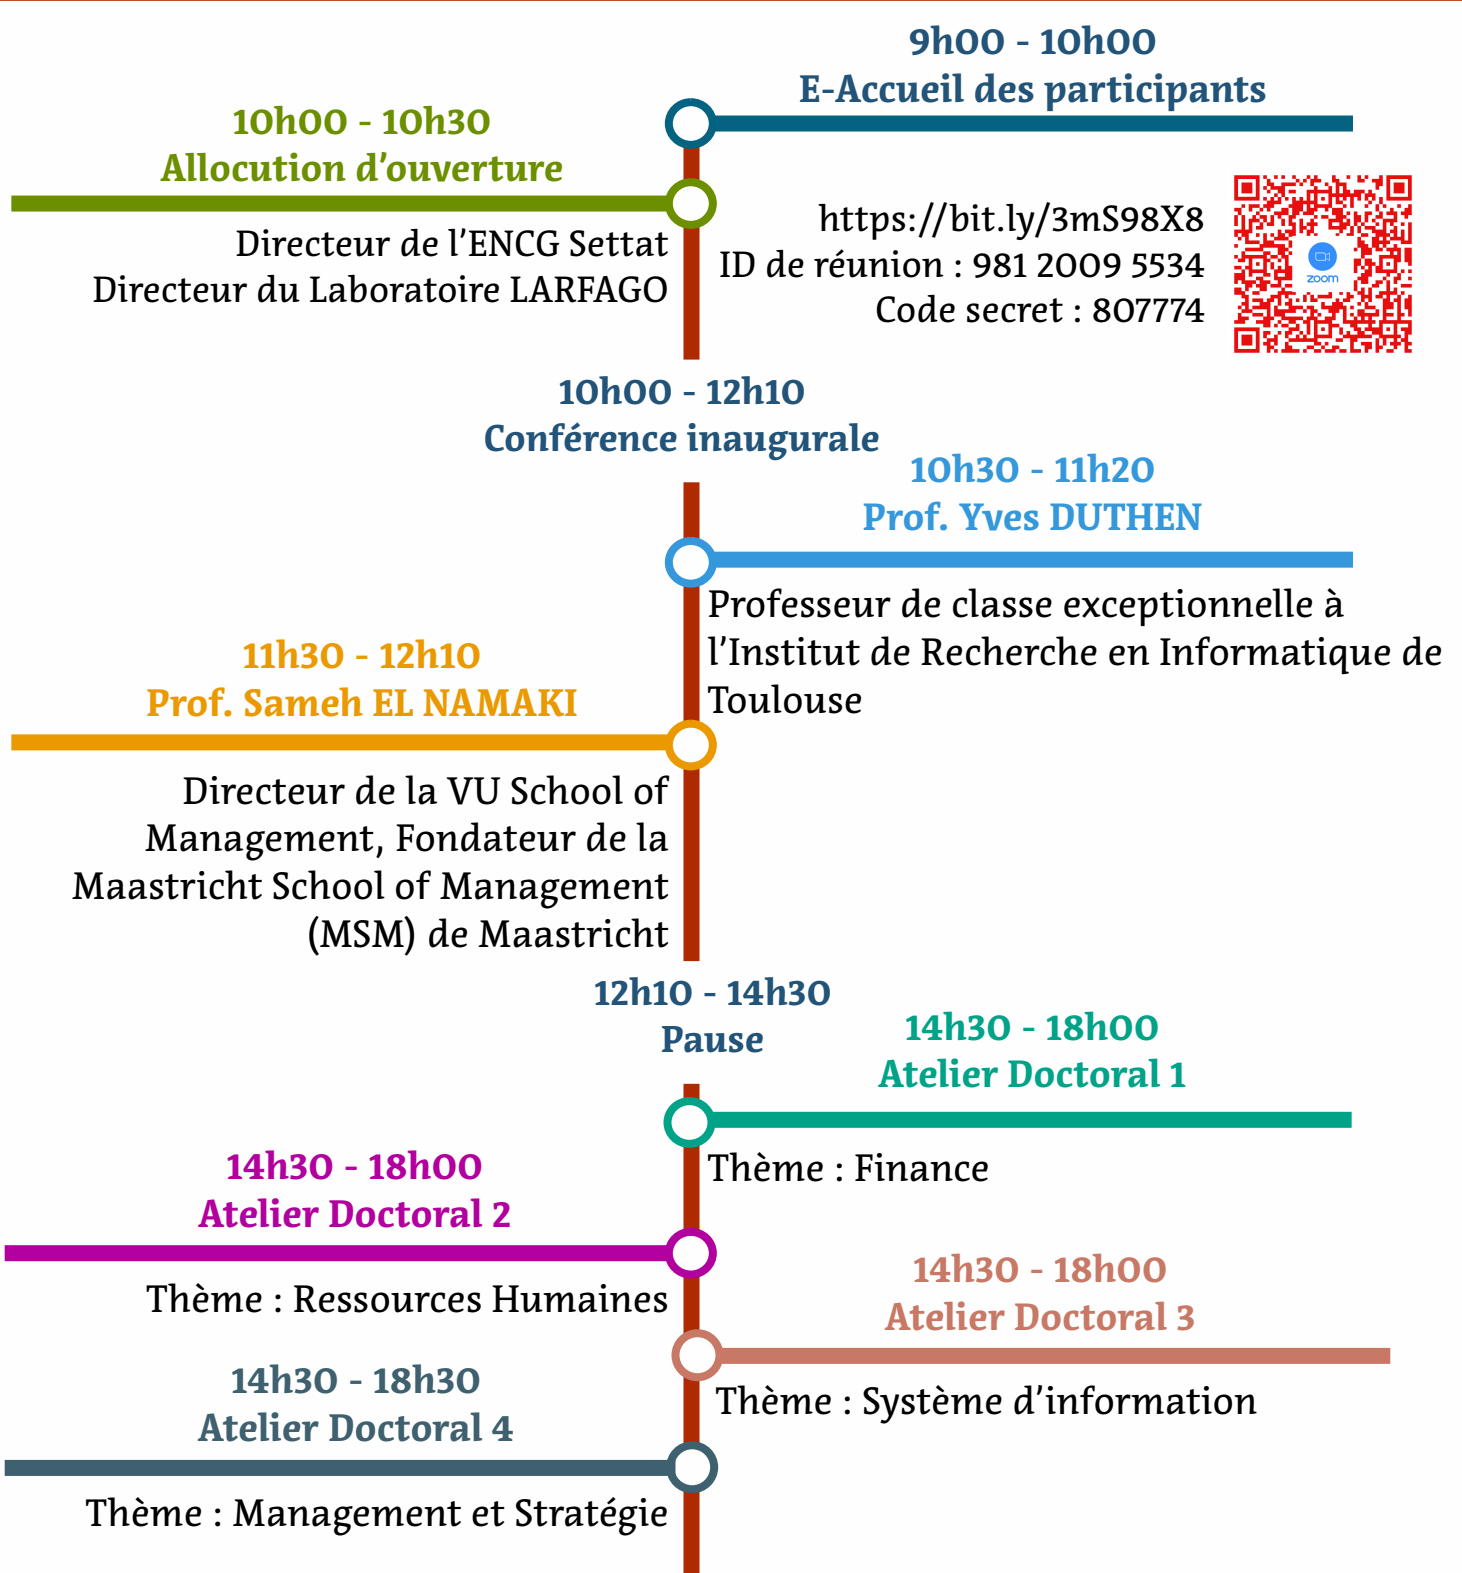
9h00 - 10h00
E-Accueil des participants

10h00 - 10h30
Allocution d'ouverture

Directeur de l'ENCG Settat
Directeur du Laboratoire LARFAGO

https://bit.ly/3mS98X8
ID de réunion : 981 2009 5534
Code secret : 807774

zoom

10h00 - 12h10
Conférence inaugurale

10h30 - 11h20
Prof. Yves DUTHEN

Professeur de classe exceptionnelle à l'Institut de Recherche en Informatique de Toulouse

11h30 - 12h10
Prof. Sameh EL NAMAKI

Directeur de la VU School of Management, Fondateur de la Maastricht School of Management (MSM) de Maastricht

12h10 - 14h30
Pause

14h30 - 18h00
Atelier Doctoral 1

Thème : Finance

14h30 - 18h00
Atelier Doctoral 2

Thème : Ressources Humaines

14h30 - 18h00
Atelier Doctoral 3

Thème : Système d'information

14h30 - 18h30
Atelier Doctoral 4

Thème : Management et Stratégie